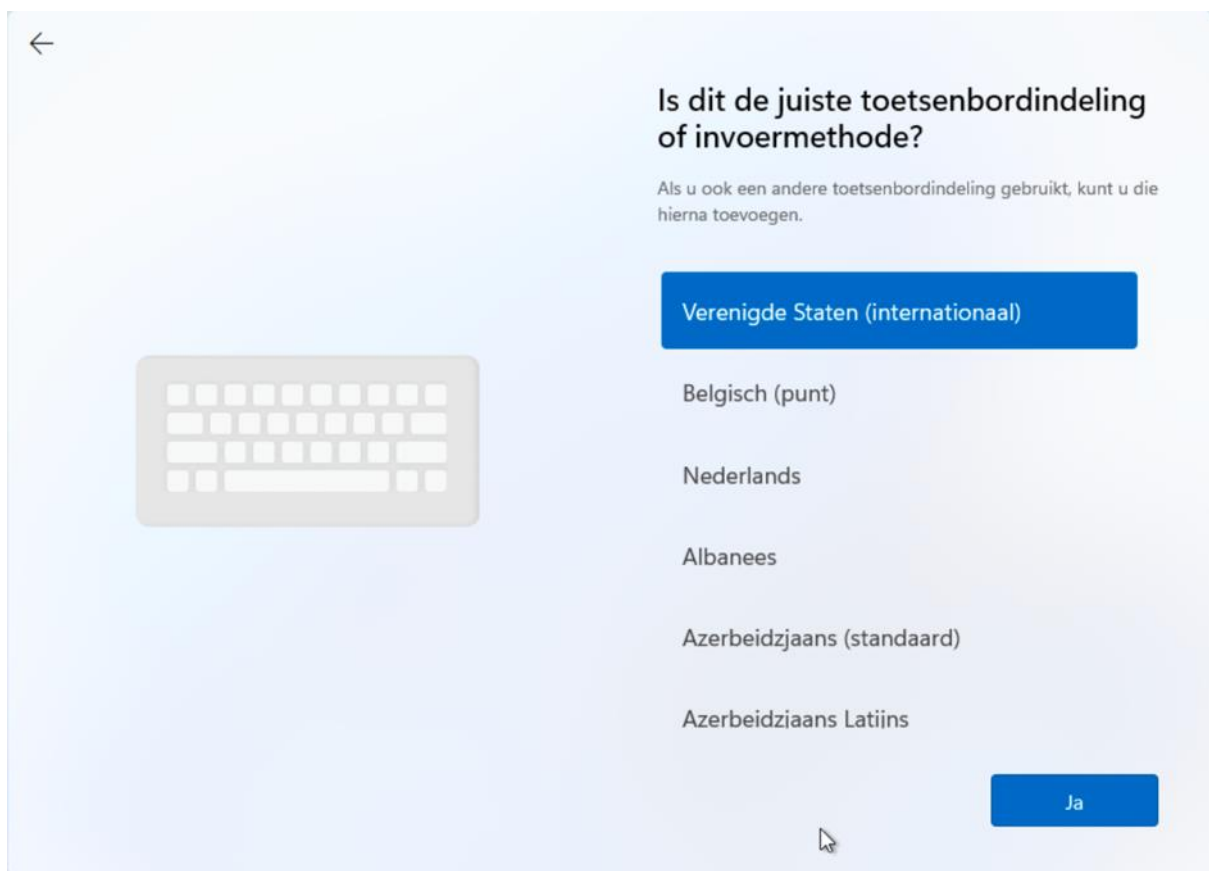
Is dit de juiste toetsenbordindeling of invoermethode?

Als u ook een andere toetsenbordindeling gebruikt, kunt u die hierna toevoegen.

Verenigde Staten (internationaal)

Belgisch (punt)

Nederlands

Albanees

Azerbeidzjaans (standaard)

Azerbeidzjaans Latijns

Ja